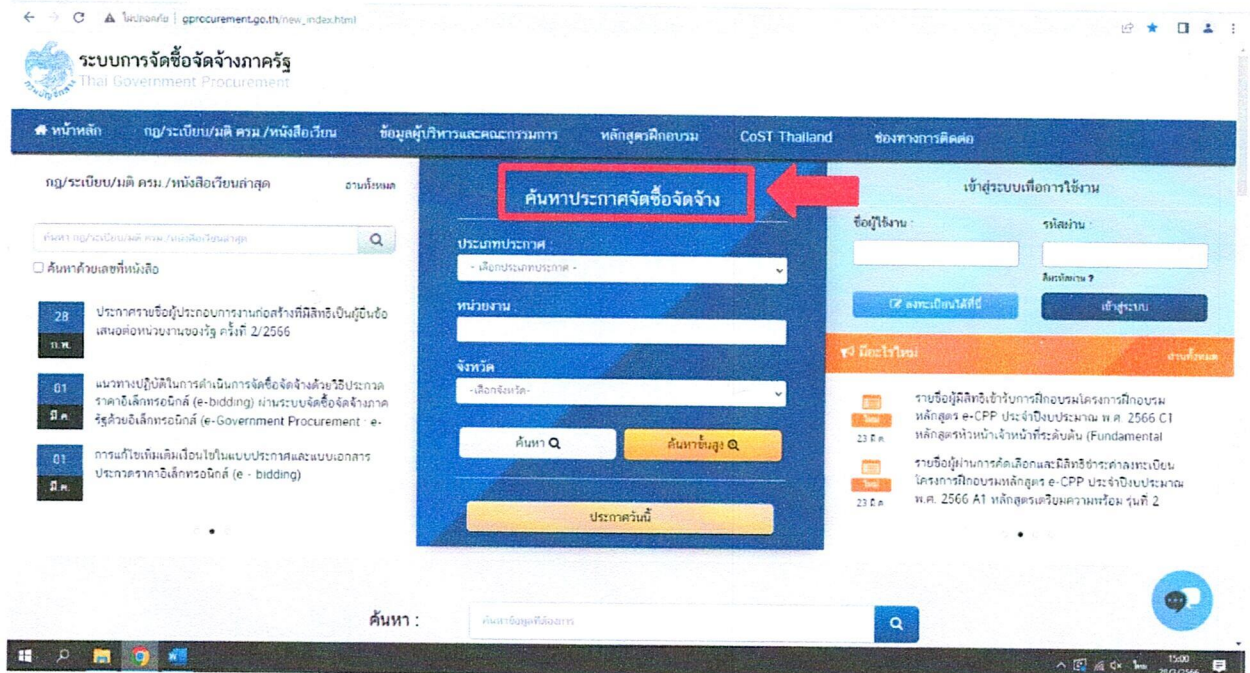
ไม่ปลอดภัย | gprocurement.go.th/new_index.html

ระบบการจัดซื้อจัดจ้างภาครัฐ
Thai Government Procurement

หน้าหลัก กฎ/ระเบียบ/มติ ครม./หนังสือเวียน ข้อมูลผู้บริหารและคณะกรรมการ หลักสูตรฝึกอบรม CoST Thailand ช่องทางการติดต่อ

กฎ/ระเบียบ/มติ ครม./หนังสือเวียนล่าสุด อ่านทั้งหมด

ค้นหา กฎ/ระเบียบ/มติ ครม./หนังสือเวียนล่าสุด

☐ ค้นหาด้วยเลขที่หนังสือ

28 ก.พ. ประกาศรายชื่อผู้ประกอบการงานก่อสร้างที่มีสิทธิเป็นผู้ยื่นข้อเสนอต่อหน่วยงานของรัฐ ครั้งที่ 2/2566

01 มี.ค. แนวทางปฏิบัติในการดำเนินการจัดซื้อจัดจ้างด้วยวิธีประกวดราคาอิเล็กทรอนิกส์ (e-bidding) ผ่านระบบจัดซื้อจัดจ้างภาครัฐด้วยอิเล็กทรอนิกส์ (e-Government Procurement : e-

01 มี.ค. การแก้ไขเพิ่มเติมเงื่อนไขในแบบประกาศและแบบเอกสารประกวดราคาอิเล็กทรอนิกส์ (e - bidding)

ค้นหาประกาศจัดซื้อจัดจ้าง

ประเภทประกาศ :
- เลือกประเภทประกาศ -

หน่วยงาน :

จังหวัด
-เลือกจังหวัด-

ค้นหา

ค้นหาขั้นสูง

ประกาศวันนี้

เข้าสู่ระบบเพื่อการใช้งาน

ชื่อผู้ใช้งาน :

รหัสผ่าน :

ลืมรหัสผ่าน ?

ลงทะเบียนได้ที่นี่

เข้าสู่ระบบ

มีอะไรใหม่ อ่านทั้งหมด

ใหม่ 23 มี.ค. รายชื่อผู้มีสิทธิเข้ารับการฝึกอบรมโครงการฝึกอบรมหลักสูตร e-CPP ประจำปีงบประมาณ พ.ศ. 2566 C1 หลักสูตรหัวหน้าเจ้าหน้าที่ระดับต้น (Fundamental

ใหม่ 23 มี.ค. รายชื่อผู้ผ่านการคัดเลือกและมีสิทธิชำระค่าลงทะเบียนโครงการฝึกอบรมหลักสูตร e-CPP ประจำปีงบประมาณ พ.ศ. 2566 A1 หลักสูตรเตรียมความพร้อม รุ่นที่ 2

ค้นหา :

ค้นหาข้อมูลที่ต้องการ

15:00